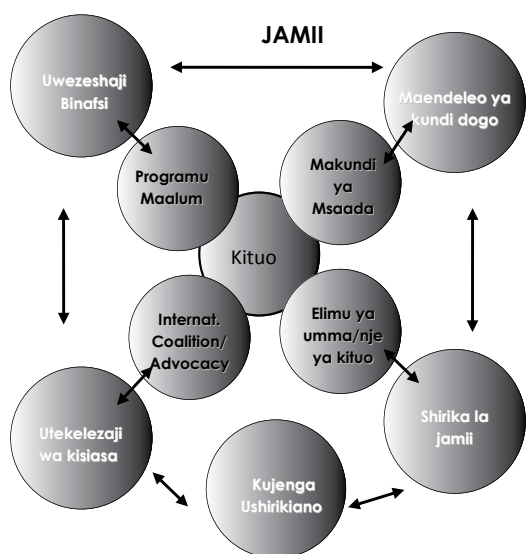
JAMII

Uwezeshaji Binafsi

Maendeleo ya kundi dogo

Programu Maalum

Makundi ya Msaada

Kituo

Internat. Coalition/ Advocacy

Elimu ya umma/nje ya kituo

Utekelezaji wa kisiasa

Shirika la jamii

Kujenga Ushirikiano